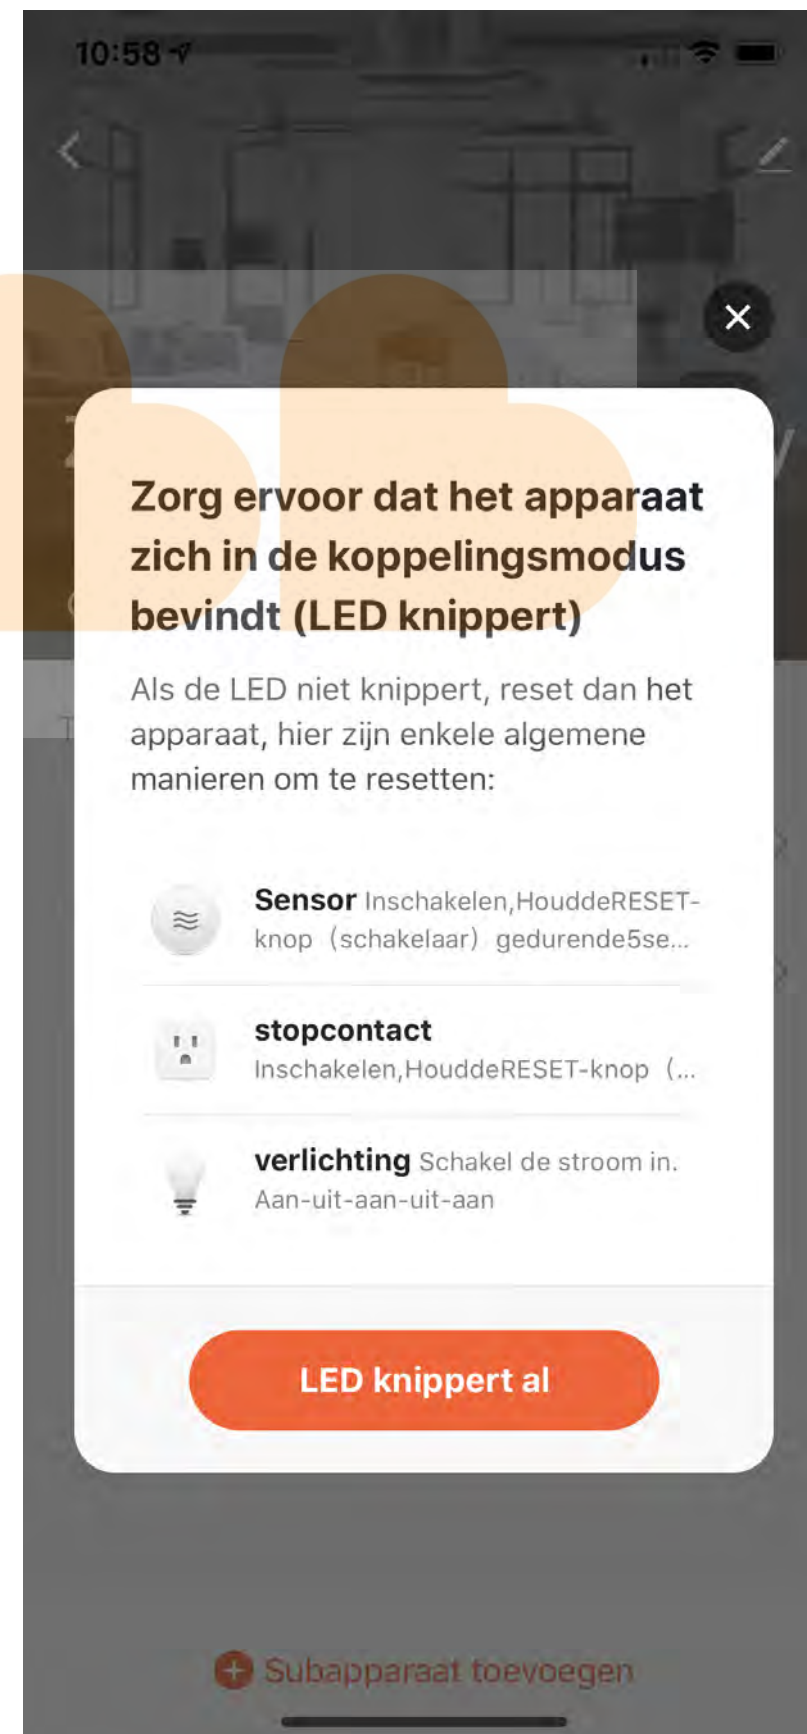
10:58

Zorg ervoor dat het apparaat zich in de koppelingsmodus bevindt (LED knippert)

Als de LED niet knippert, reset dan het apparaat, hier zijn enkele algemene manieren om te resetten:

Sensor Inschakelen,HouddeRESET-knop（schakelaar）gedurende5se...

stopcontact Inschakelen,HouddeRESET-knop（...

verlichting Schakel de stroom in. Aan-uit-aan-uit-aan

LED knippert al

Subapparaat toevoegen